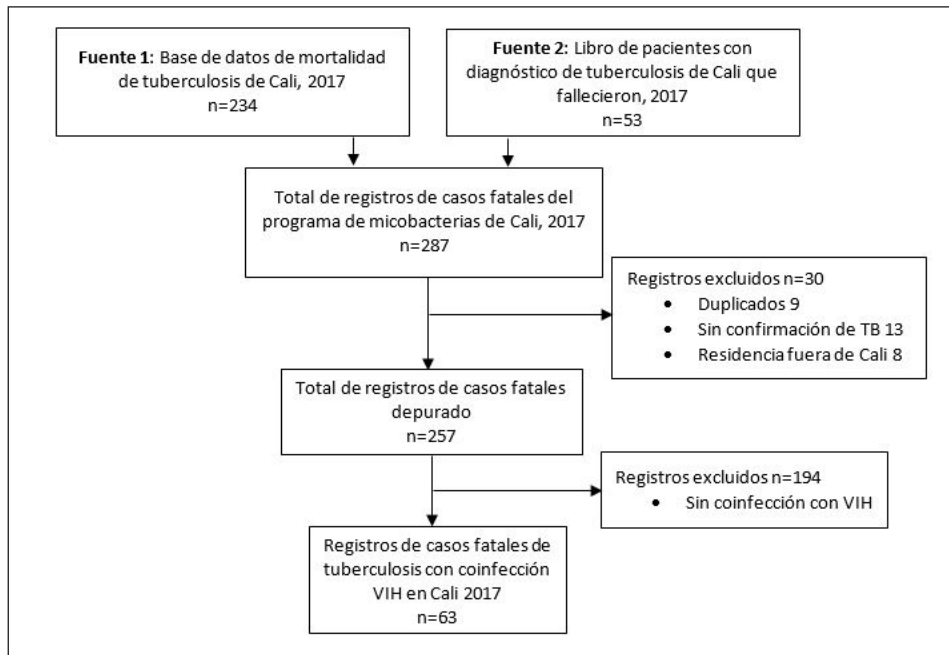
**Fuente 1:** Base de datos de mortalidad de tuberculosis de Cali, 2017
n=234

**Fuente 2:** Libro de pacientes con diagnóstico de tuberculosis de Cali que fallecieron, 2017
n=53

Total de registros de casos fatales del programa de micobacterias de Cali, 2017
n=287

Registros excluidos n=30
- Duplicados 9
- Sin confirmación de TB 13
- Residencia fuera de Cali 8

Total de registros de casos fatales depurado
n=257

Registros excluidos n=194
- Sin coinfección con VIH

Registros de casos fatales de tuberculosis con coinfección VIH en Cali 2017
n=63